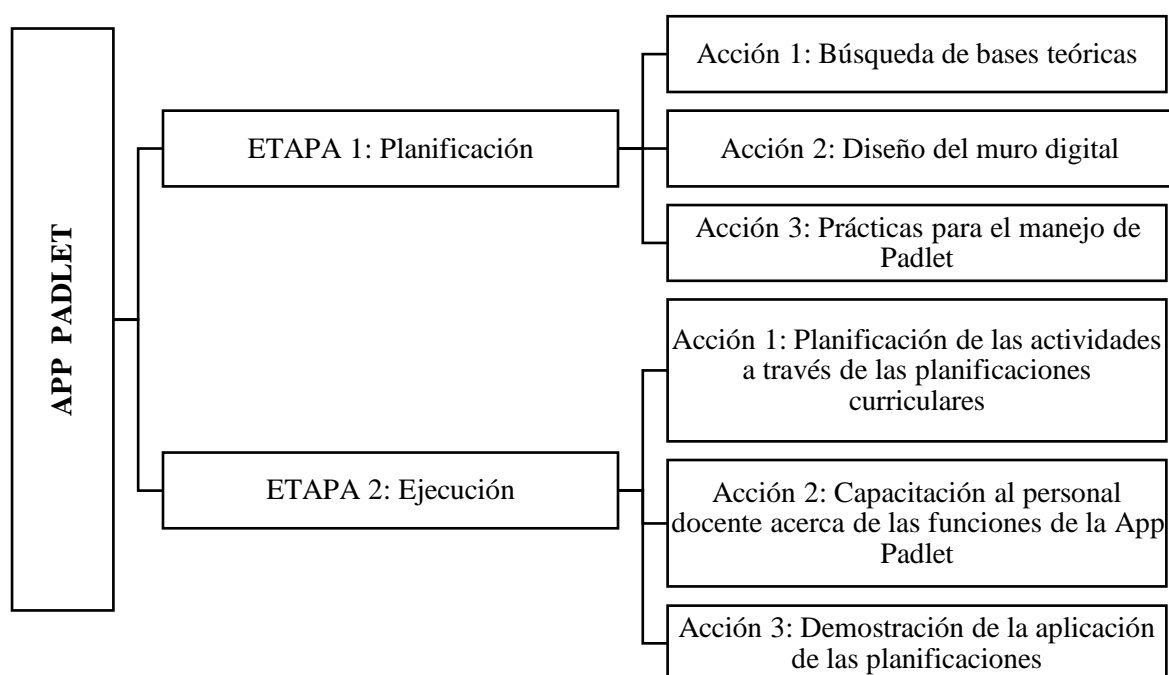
APP PADLET

ETAPA 1: Planificación

Acción 1: Búsqueda de bases teóricas

Acción 2: Diseño del muro digital

Acción 3: Prácticas para el manejo de Padlet

ETAPA 2: Ejecución

Acción 1: Planificación de las actividades a través de las planificaciones curriculares

Acción 2: Capacitación al personal docente acerca de las funciones de la App Padlet

Acción 3: Demostración de la aplicación de las planificaciones